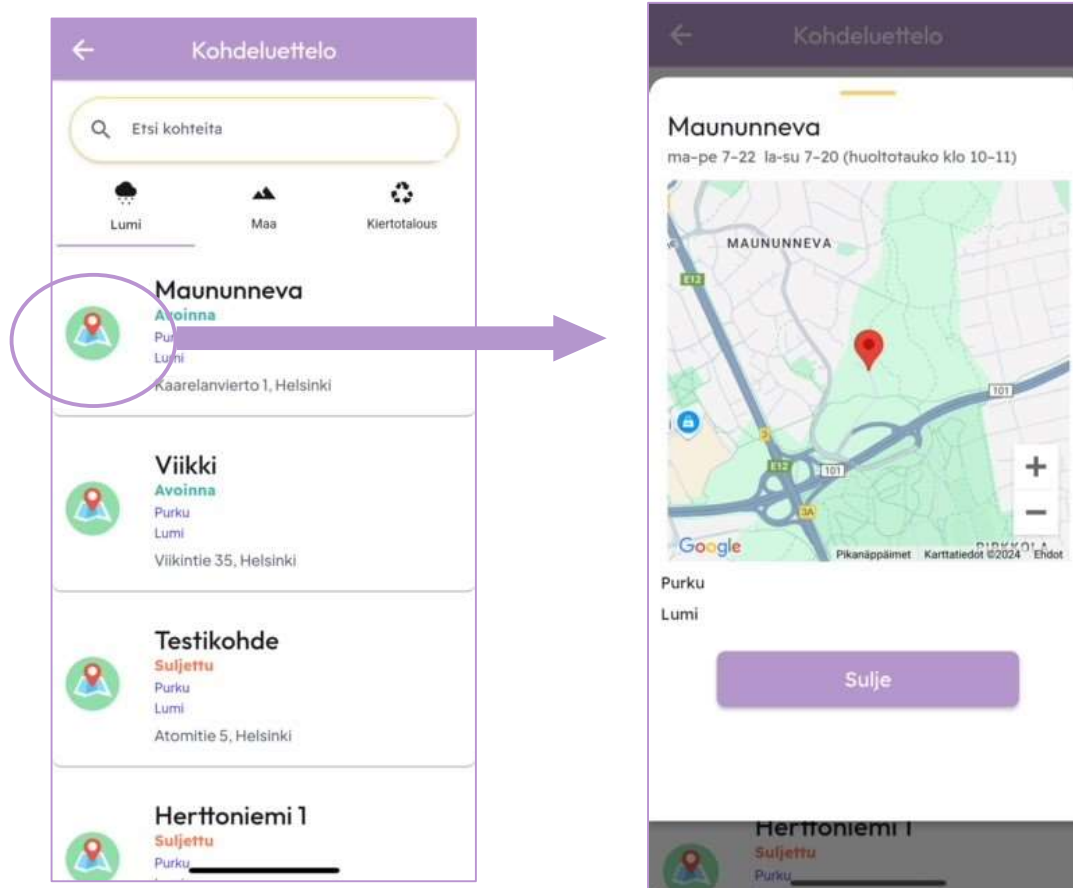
Kohdeluettelo

Etsi kohteita

Lumi

Maa

Kiertotalous

Maununneva
Avoinna
Pu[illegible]
Lu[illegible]
Kaarelanvierto 1, Helsinki

Viikki
Avoinna
Purku
Lumi
Viikintie 35, Helsinki

Testikohde
Suljettu
Purku
Lumi
Atomitie 5, Helsinki

Herttoniemi 1
Suljettu
Purku

Kohdeluettelo

Maununneva
ma-pe 7-22 la-su 7-20 (huoltotauko klo 10-11)

MAUNUNNEVA
E12
101
E12
101
3A
PIRKKOLA
Google
Pikanäppäimet Karttatiedot ©2024 Ehdot

Purku
Lumi

Sulje

Herttoniemi 1
Suljettu
Purku